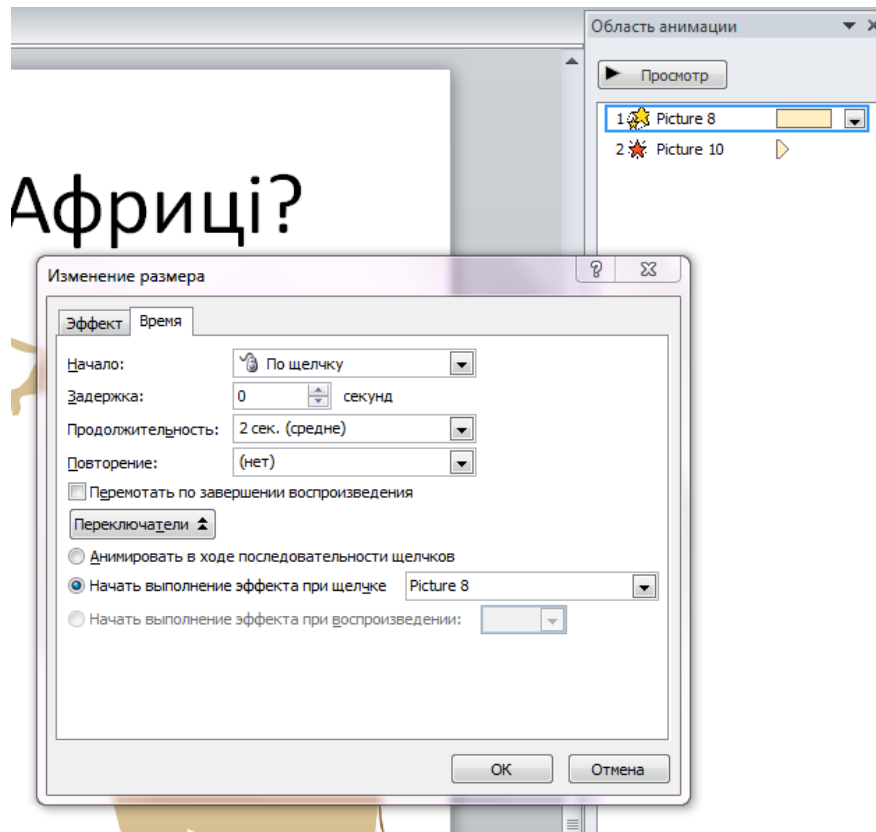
Африці?

Область анимации

Просмотр

1 Picture 8

2 Picture 10

Изменение размера

?

Эффект

Время

Начало:

По щелчку

Задержка:

0

секунд

Продолжительность:

2 сек. (средне)

Повторение:

(нет)

Перемотать по завершении воспроизведения

Переключатели

Анимировать в ходе последовательности щелчков

Начать выполнение эффекта при щелчке

Picture 8

Начать выполнение эффекта при воспроизведении:

ОК

Отмена